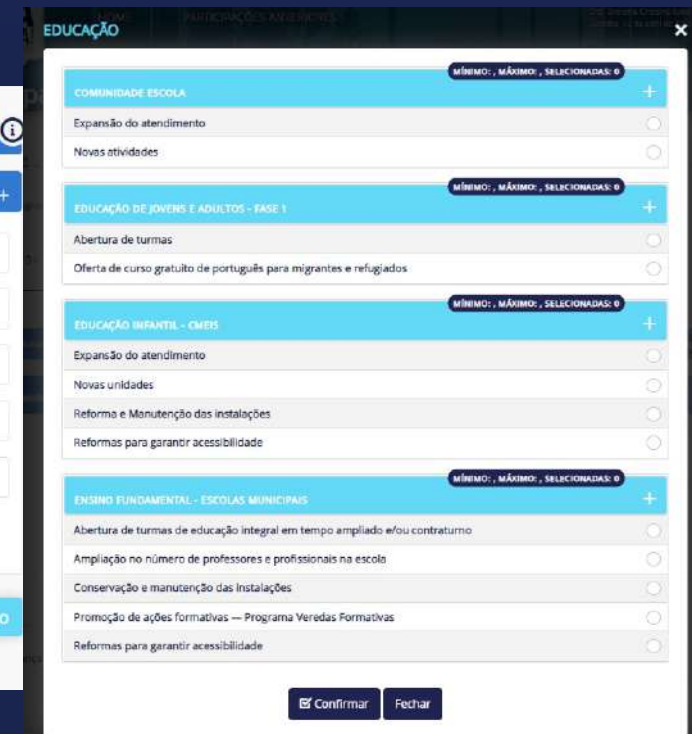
EDUCAÇÃO

×

MÍNIMO: , MÁXIMO: , SELECIONADAS: 0

COMUNIDADE ESCOLA

+

Expansão do atendimento

Novas atividades

MÍNIMO: , MÁXIMO: , SELECIONADAS: 0

EDUCAÇÃO DE JOVENS E ADULTOS - FASE 1

+

Abertura de turmas

Oferta de curso gratuito de português para migrantes e refugiados

MÍNIMO: , MÁXIMO: , SELECIONADAS: 0

EDUCAÇÃO INFANTIL - CMEIS

+

Expansão do atendimento

Novas unidades

Reforma e Manutenção das instalações

Reformas para garantir acessibilidade

MÍNIMO: , MÁXIMO: , SELECIONADAS: 0

ENSINO FUNDAMENTAL - ESCOLAS MUNICIPAIS

+

Abertura de turmas de educação integral em tempo ampliado e/ou contraturno

Ampliação no número de professores e profissionais na escola

Conservação e manutenção das instalações

Promoção de ações formativas — Programa Veredas Formativas

Reformas para garantir acessibilidade

Confirmar

Fechar